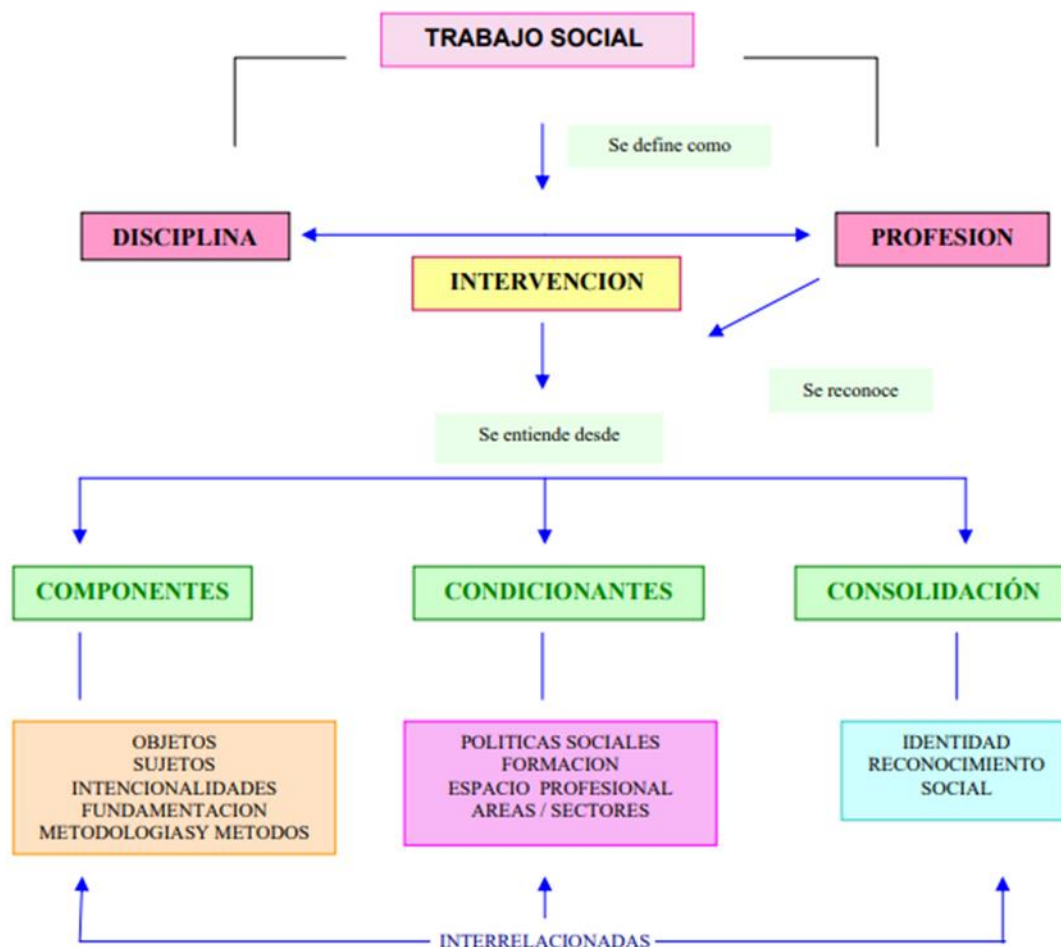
TRABAJO SOCIAL

Se define como

DISCIPLINA

PROFESION

INTERVENCION

Se reconoce

Se entiende desde

COMPONENTES

CONDICIONANTES

CONSOLIDACIÓN

OBJETOS
SUJETOS
INTENCIONALIDADES
FUNDAMENTACION
METODOLOGIASY METODOS

POLITICAS SOCIALES
FORMACION
ESPACIO PROFESIONAL
AREAS / SECTORES

IDENTIDAD
RECONOCIMIENTO
SOCIAL

INTERRELACIONADAS